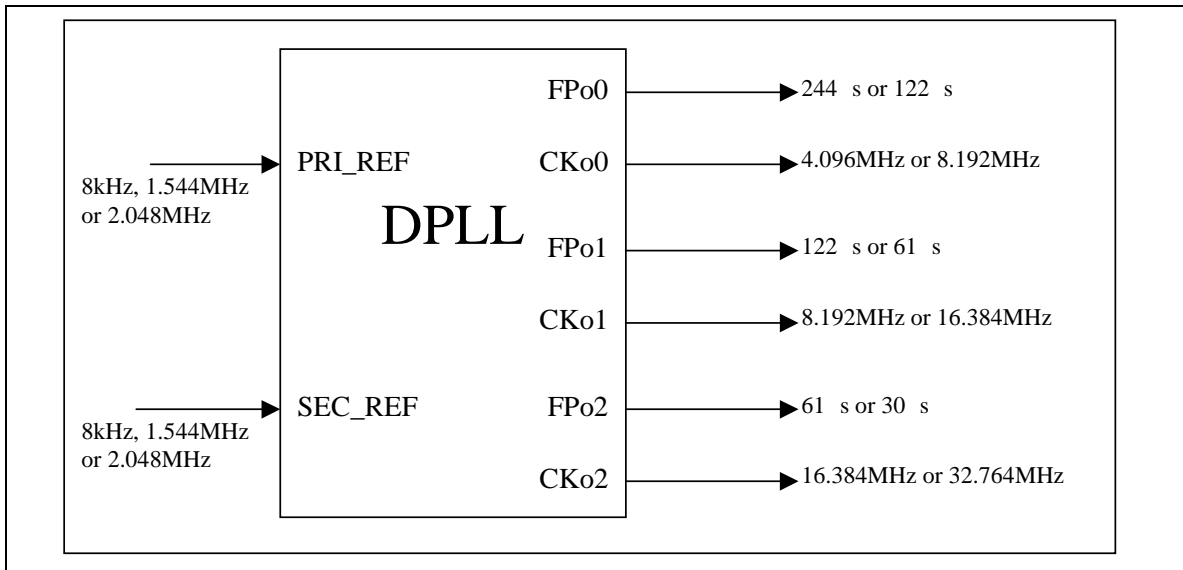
PRI_REF
8kHz, 1.544MHz or 2.048MHz

SEC_REF
8kHz, 1.544MHz or 2.048MHz

DPLL

FPo0
CKo0
FPo1
CKo1
FPo2
CKo2

244 s or 122 s
4.096MHz or 8.192MHz
122 s or 61 s
8.192MHz or 16.384MHz
61 s or 30 s
16.384MHz or 32.764MHz